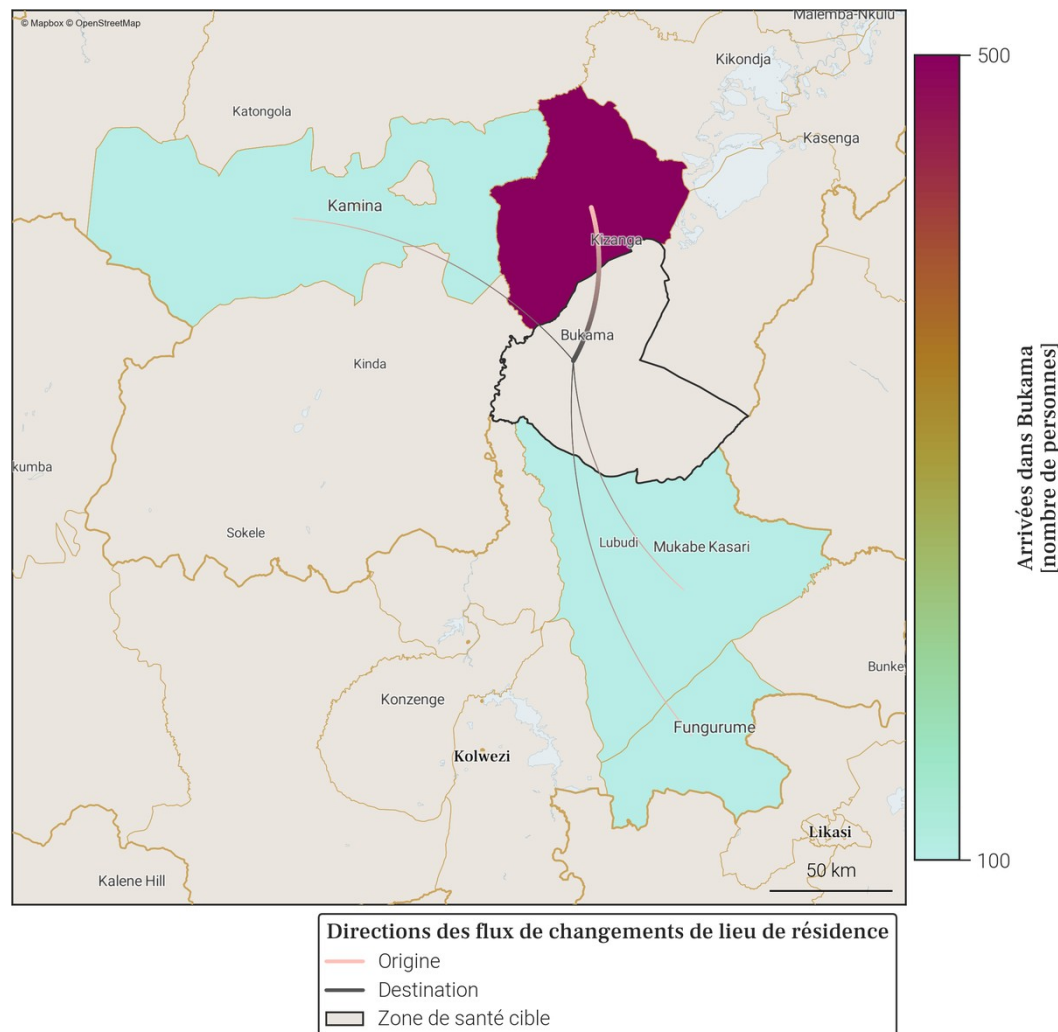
© Mapbox © OpenStreetMap

Malemba-Nkulu

Kikondja

Katongola

Kasenga

Kamina

Kizanga

Bukama

Kinda

kumba

Sokele

Lubudi

Mukabe Kasari

Bunkey

Konzenge

Kolwezi

Fungurume

Likasi

50 km

Kalene Hill

500

100

Arrivées dans Bukama
[nombre de personnes]

Directions des flux de changements de lieu de résidence
Origine
Destination
Zone de santé cible